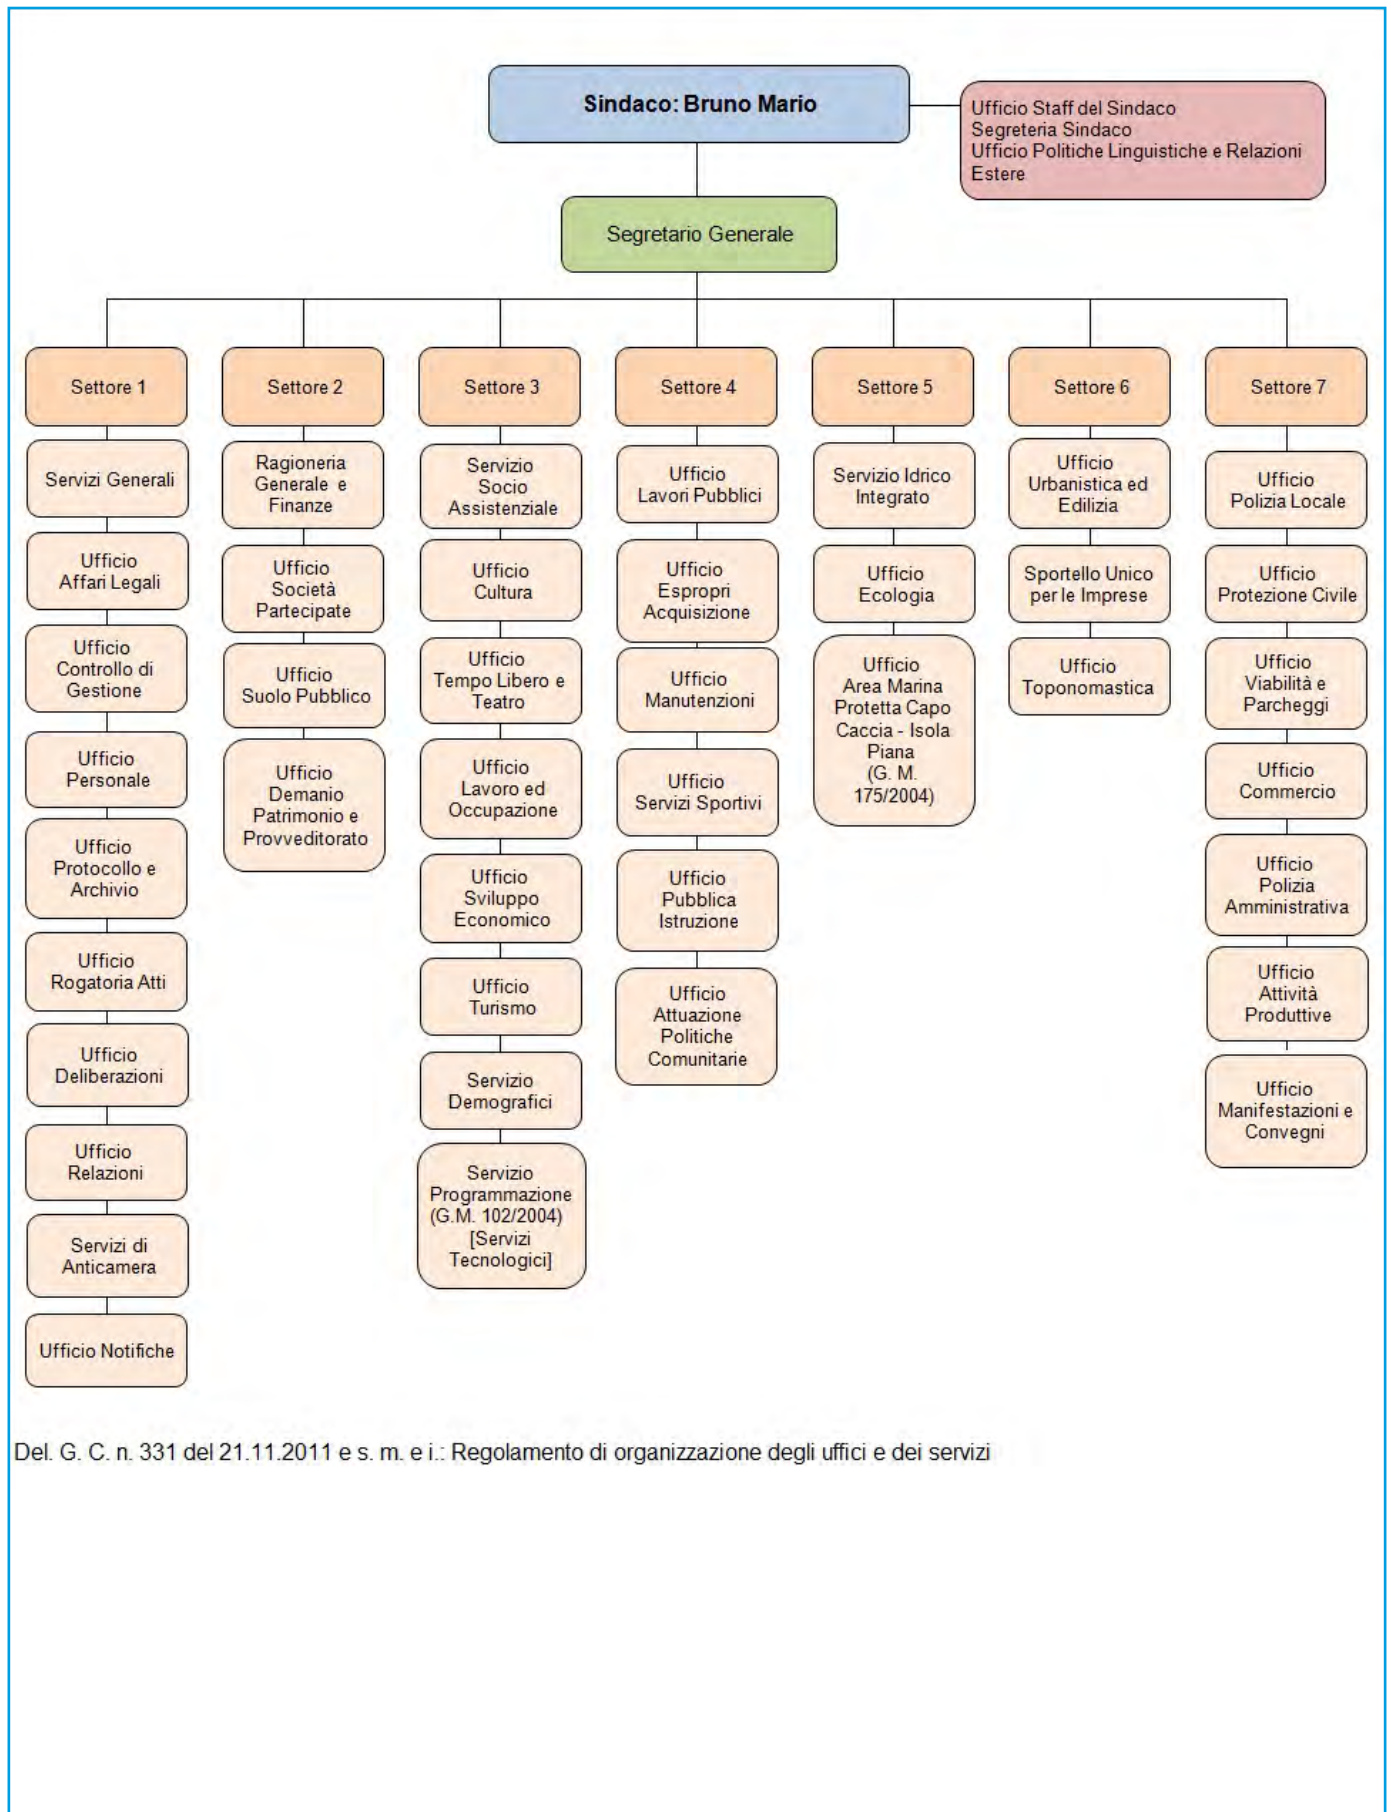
Sindaco: Bruno Mario

Ufficio Staff del Sindaco
Segreteria Sindaco
Ufficio Politiche Linguistiche e Relazioni Estere

Segretario Generale

Settore 1
Servizi Generali
Ufficio Affari Legali
Ufficio Controllo di Gestione
Ufficio Personale
Ufficio Protocollo e Archivio
Ufficio Rogatoria Atti
Ufficio Deliberazioni
Ufficio Relazioni
Servizi di Anticamera
Ufficio Notifiche

Settore 2
Ragioneria Generale e Finanze
Ufficio Società Partecipate
Ufficio Suolo Pubblico
Ufficio Demanio Patrimonio e Provveditorato

Settore 3
Servizio Socio Assistenziale
Ufficio Cultura
Ufficio Tempo Libero e Teatro
Ufficio Lavoro ed Occupazione
Ufficio Sviluppo Economico
Ufficio Turismo
Servizio Demografici
Servizio Programmazione (G.M. 102/2004) [Servizi Tecnologici]

Settore 4
Ufficio Lavori Pubblici
Ufficio Espropri Acquisizione
Ufficio Manutenzioni
Ufficio Servizi Sportivi
Ufficio Pubblica Istruzione
Ufficio Attuazione Politiche Comunitarie

Settore 5
Servizio Idrico Integrato
Ufficio Ecologia
Ufficio Area Marina Protetta Capo Caccia - Isola Piana (G. M. 175/2004)

Settore 6
Ufficio Urbanistica ed Edilizia
Sportello Unico per le Imprese
Ufficio Toponomastica

Settore 7
Ufficio Polizia Locale
Ufficio Protezione Civile
Ufficio Viabilità e Parcheggi
Ufficio Commercio
Ufficio Polizia Amministrativa
Ufficio Attività Produttive
Ufficio Manifestazioni e Convegni

Del. G. C. n. 331 del 21.11.2011 e s. m. e i.: Regolamento di organizzazione degli uffici e dei servizi